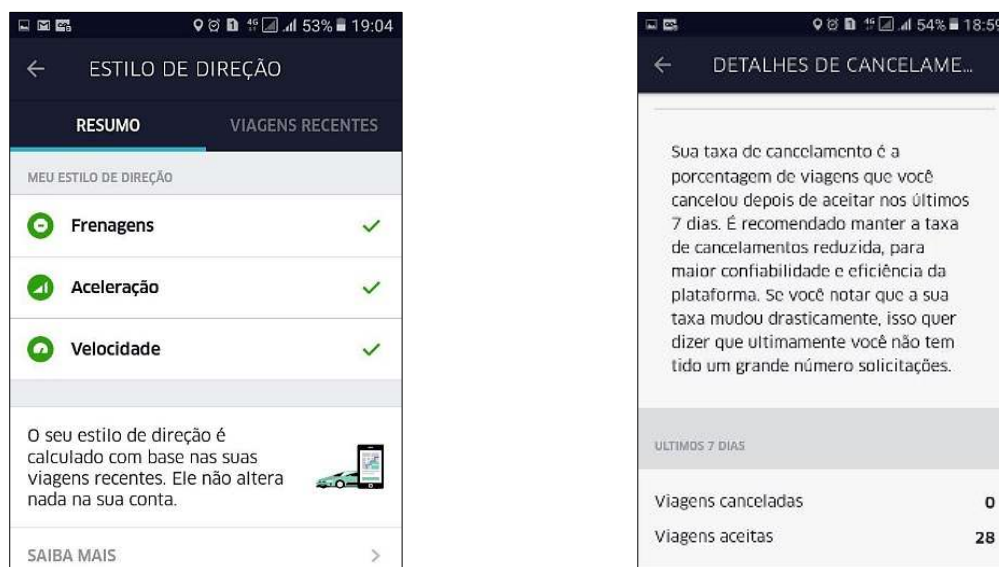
53% 19:04

ESTILO DE DIREÇÃO

RESUMO

VIAGENS RECENTES

MEU ESTILO DE DIREÇÃO

Frenagens

Aceleração

Velocidade

O seu estilo de direção é calculado com base nas suas viagens recentes. Ele não altera nada na sua conta.

SAIBA MAIS

54% 18:59

DETALHES DE CANCELAME...

Sua taxa de cancelamento é a porcentagem de viagens que você cancelou depois de aceitar nos últimos 7 dias. É recomendado manter a taxa de cancelamentos reduzida, para maior confiabilidade e eficiência da plataforma. Se você notar que a sua taxa mudou drasticamente, isso quer dizer que ultimamente você não tem tido um grande número solicitações.

ULTIMOS 7 DIAS

| | |
|---|---|
| Viagens canceladas | 0 |
| Viagens aceitas | 28 |